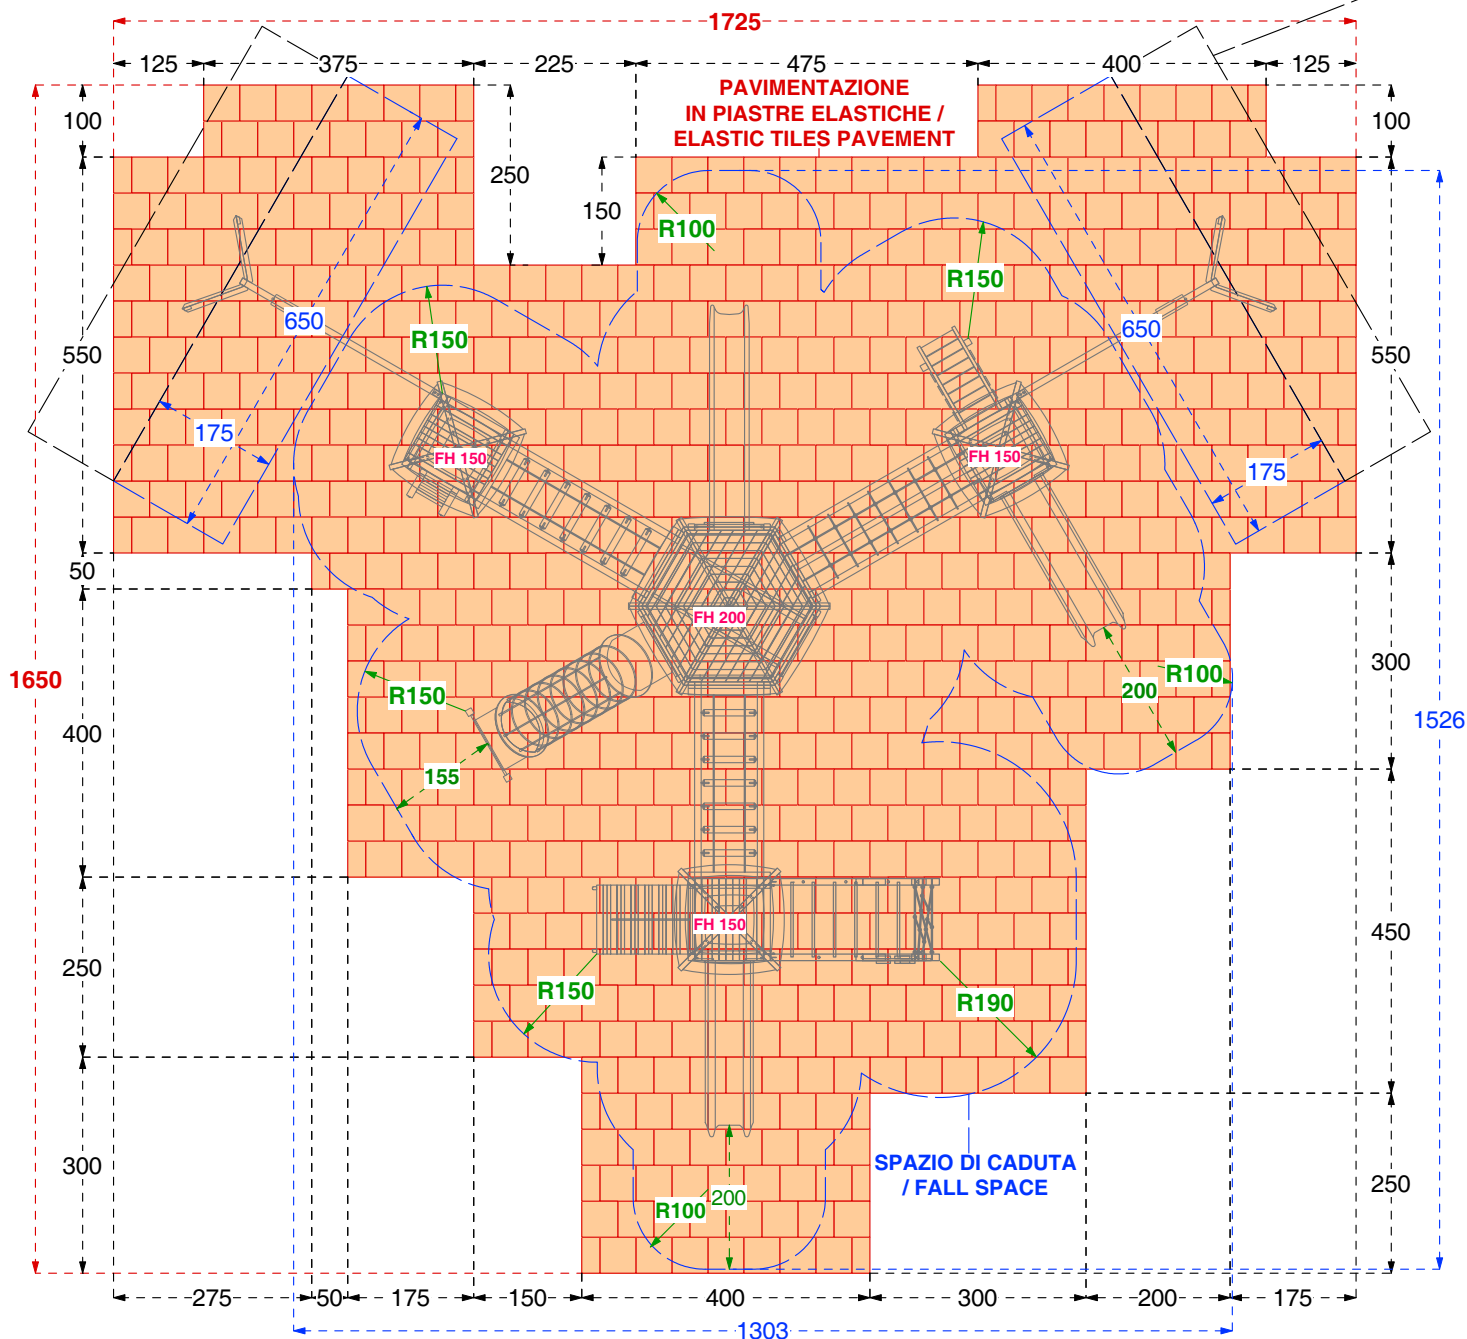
1725
125
375
225
475
400
125
PAVIMENTAZIONE IN PIASTRE ELASTICHE / ELASTIC TILES PAVEMENT
100
100
250
150
R100
R150
R150
650
650
550
550
175
175
FH 150
FH 150
FH 200
50
300
R100
200
1650
R150
1526
400
155
450
FH 150
250
R150
R190
300
SPAZIO DI CADUTA / FALL SPACE
250
200
R100
275
50
175
150
400
300
200
175
1303